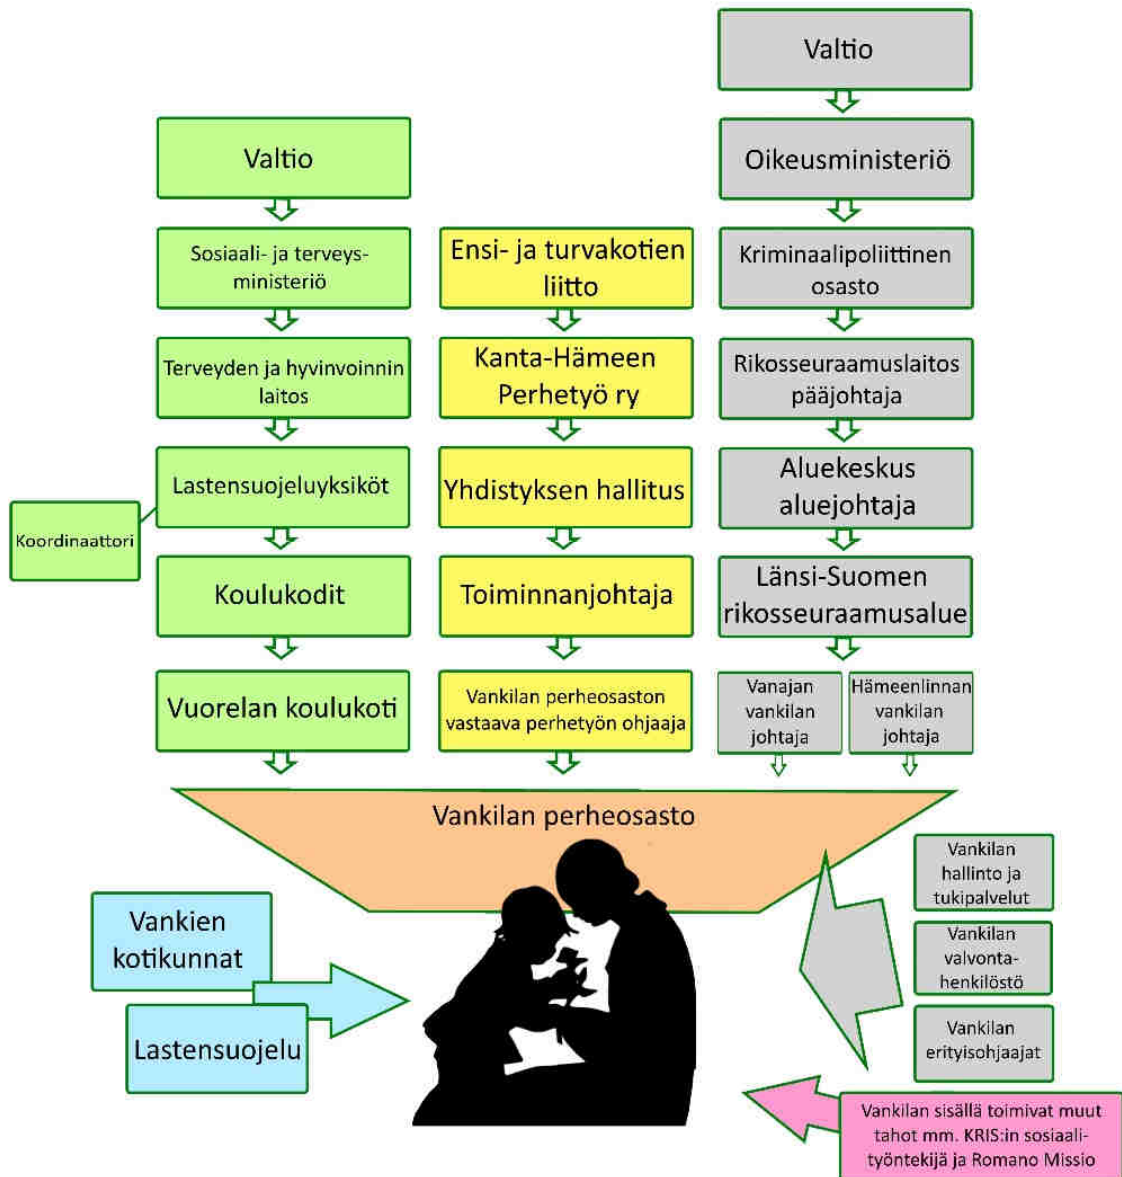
Valtio

Oikeusministeriö

Kriminaalipoliittinen osasto

Rikosseuraamuslaitos pääjohtaja

Aluekeskus aluejohtaja

Länsi-Suomen rikosseuraamusalue

Vanajan vankilan johtaja

Hämeenlinnan vankilan johtaja

Valtio

Sosiaali- ja terveysministeriö

Terveyden ja hyvinvoinnin laitos

Lastensuojeluyksiköt

Koordinaattori

Koulukodit

Vuorelan koulukoti

Ensi- ja turvakotien liitto

Kanta-Hämeen Perhetyö ry

Yhdistyksen hallitus

Toiminnanjohtaja

Vankilan perheosaston vastaava perhetyön ohjaaja

Vankilan perheosasto

Vankilan hallinto ja tukipalvelut

Vankilan valvontahenkilöstö

Vankilan erityisohjaajat

Vankien kotikunnat

Lastensuojelu

Vankilan sisällä toimivat muut tahot mm. KRIS:in sosiaalityöntekijä ja Romano Missio